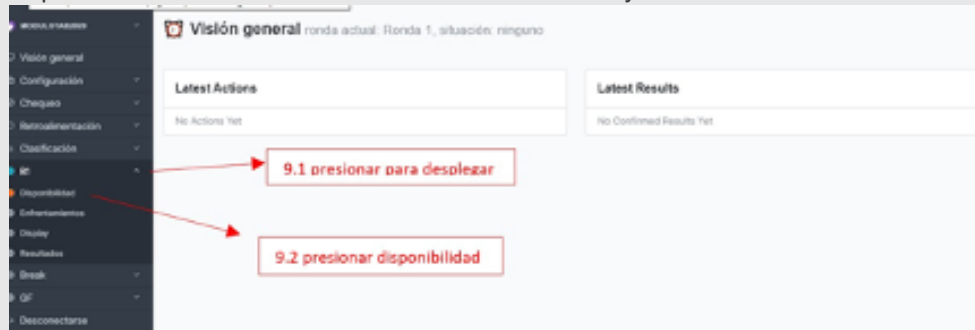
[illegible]

Visión general
Configuración
Chequeo
Retroalimentación
Clasificación
R1
Disponibilidad
Enfrentamientos
Display
Resultados
Break
QF
Desconectarse

Visión general ronda actual: Ronda 1, situación: ninguno

Latest Actions
No Actions Yet

Latest Results
No Confirmed Results Yet

9.1 presionar para desplegar

9.2 presionar disponibilidad